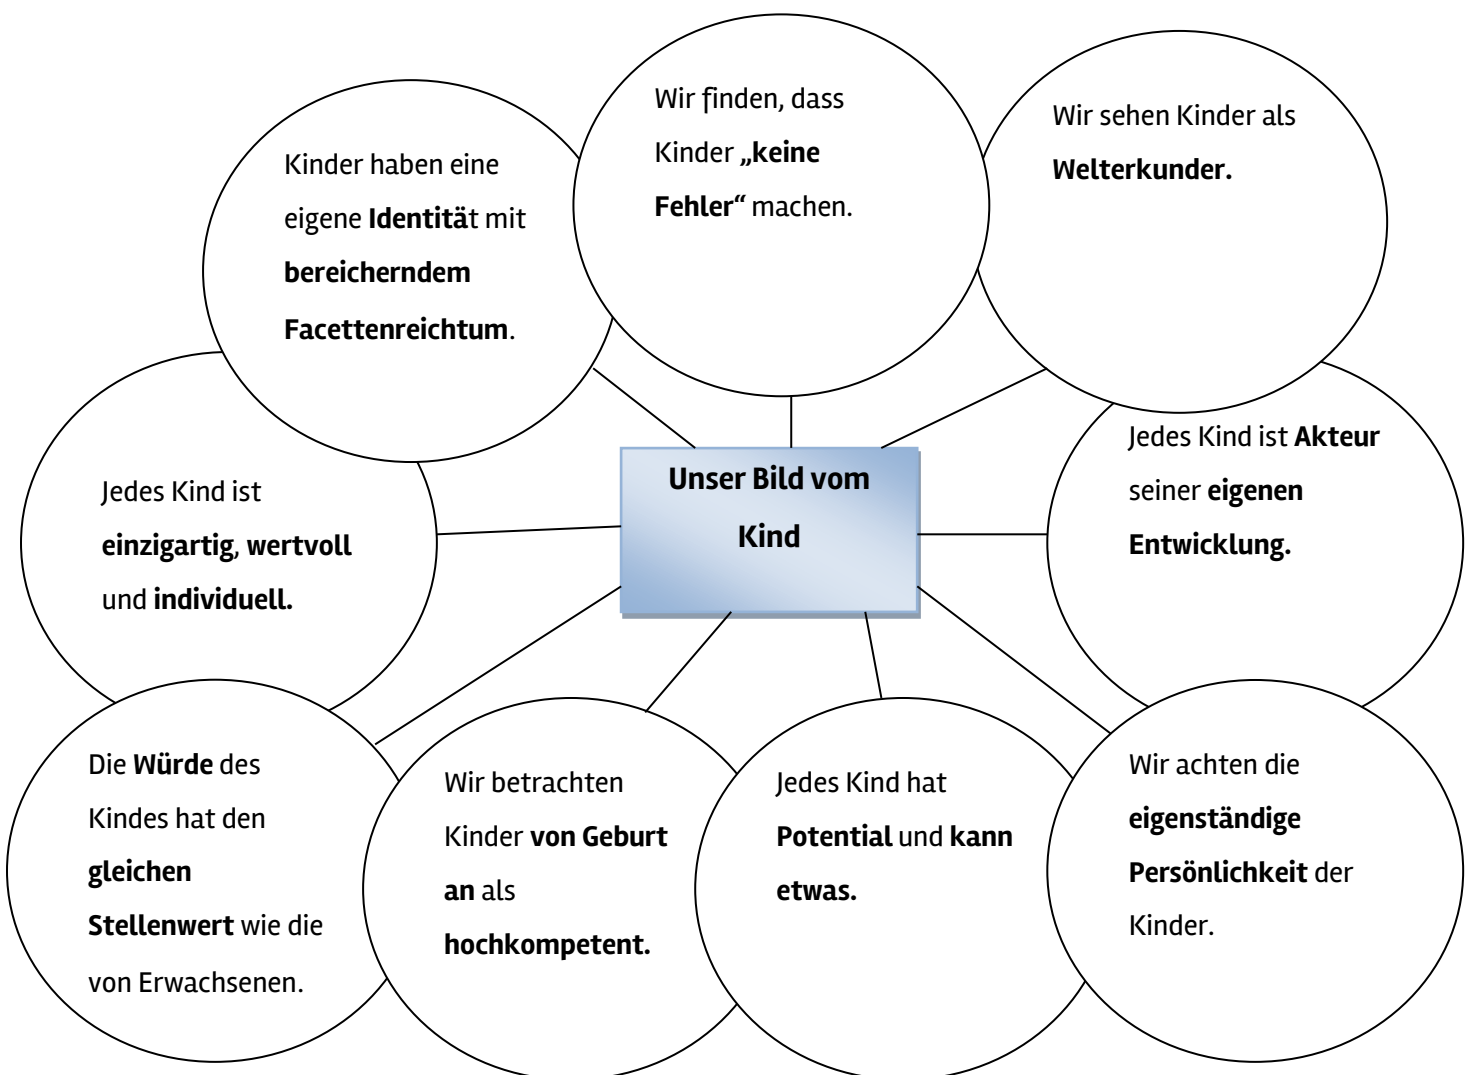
Unser Bild vom Kind

Kinder haben eine eigene **Identitä**t mit **bereicherndem Facettenreichtum**.

Wir finden, dass Kinder **„keine Fehler“** machen.

Wir sehen Kinder als **Welterkunder.**

Jedes Kind ist **einzigartig**, **wertvoll** und **individuell.**

Jedes Kind ist **Akteur** seiner **eigenen Entwicklung.**

Die **Würde** des Kindes hat den **gleichen Stellenwert** wie die von Erwachsenen.

Wir betrachten Kinder **von Geburt an** als **hochkompetent.**

Jedes Kind hat **Potential** und **kann etwas.**

Wir achten die **eigenständige Persönlichkeit** der Kinder.